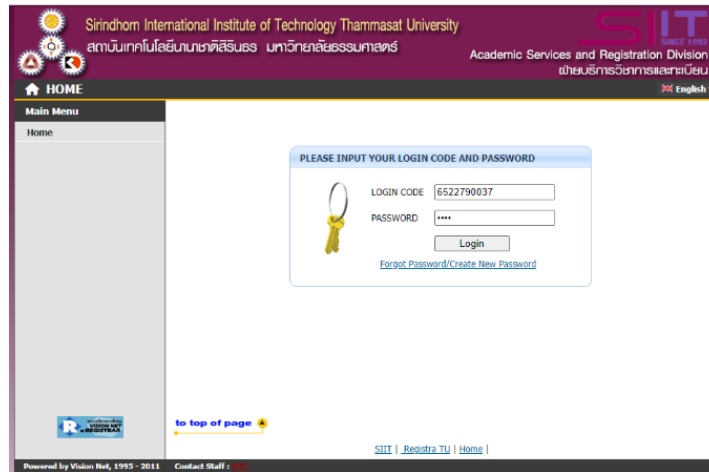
Sirindhorn International Institute of Technology Thammasat University
สถาบันเทคโนโลยีนานาชาติสิรินธร มหาวิทยาลัยธรรมศาสตร์

SIIT
SINCE 1992
Academic Services and Registration Division
ฝ่ายบริการวิชาการและทะเบียน

HOME

English

Main Menu

Home

PLEASE INPUT YOUR LOGIN CODE AND PASSWORD

LOGIN CODE 6522790037

PASSWORD ••••

Login

Forgot Password/Create New Password

VISION NET e-REGISTRAR

to top of page

SIIT | Registra TU | Home |

Powered by Vision Net, 1995 - 2011 Contact Staff : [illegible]